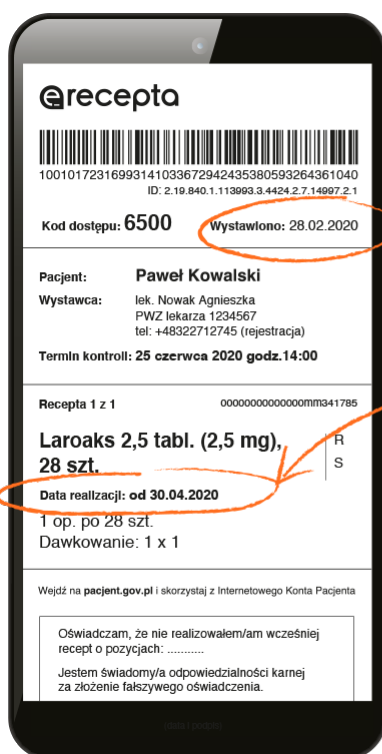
erecepta

1001017231699314103367294243580593264361040
ID: 2.19.840.1.113993.3.4424.2.7.14997.2.1

Kod dostępu: 6500

Wystawiono: 28.02.2020

Pacjent: Paweł Kowalski

Wystawca: lek. Nowak Agnieszka
PWZ lekarza 1234567
tel: +48322712745 (rejestracja)

Termin kontroli: 25 czerwca 2020 godz.14:00

Recepta 1 z 1

000000000000000mm341785

Laroaks 2,5 tabl. (2,5 mg), 28 szt.

R
S

Data realizacji: od 30.04.2020

1 op. po 28 szt.
Dawkowanie: 1 x 1

Wejdź na pacjent.gov.pl i skorzystaj z Internetowego Konta Pacjenta

Oświadczam, że nie realizowałem/am wcześniej recept o pozycjach: ..........

Jestem świadomy/a odpowiedzialności karnej za złożenie fałszywego oświadczenia.

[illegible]